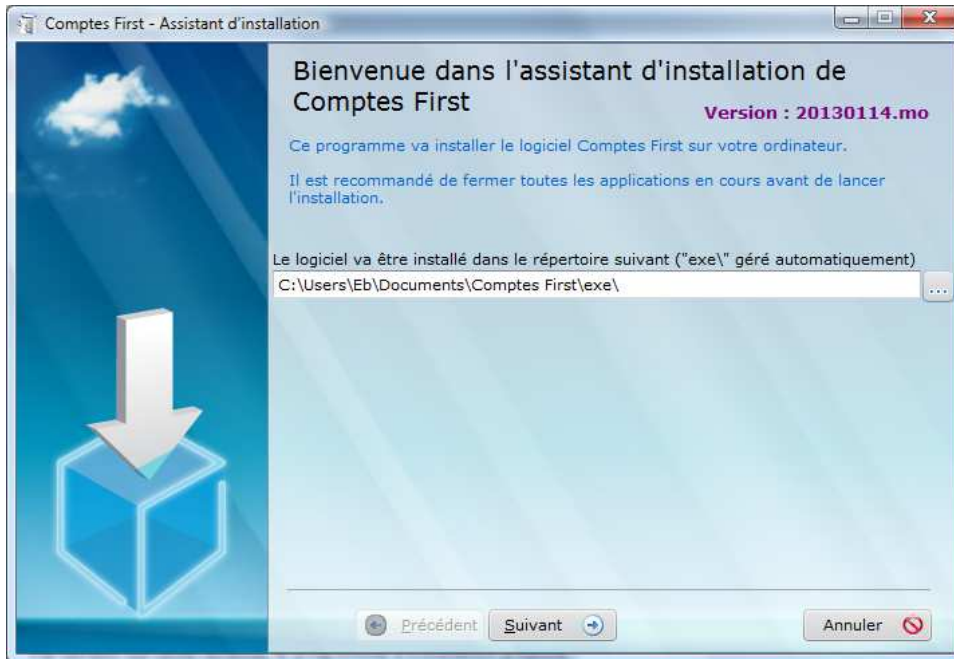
Comptes First - Assistant d'installation

Bienvenue dans l'assistant d'installation de Comptes First

Version : 20130114.mo

Ce programme va installer le logiciel Comptes First sur votre ordinateur.

Il est recommandé de fermer toutes les applications en cours avant de lancer l'installation.

Le logiciel va être installé dans le répertoire suivant ("exe\" géré automatiquement)

C:\Users\Eb\Documents\Comptes First\exe\

...

Précédent

Suivant

Annuler